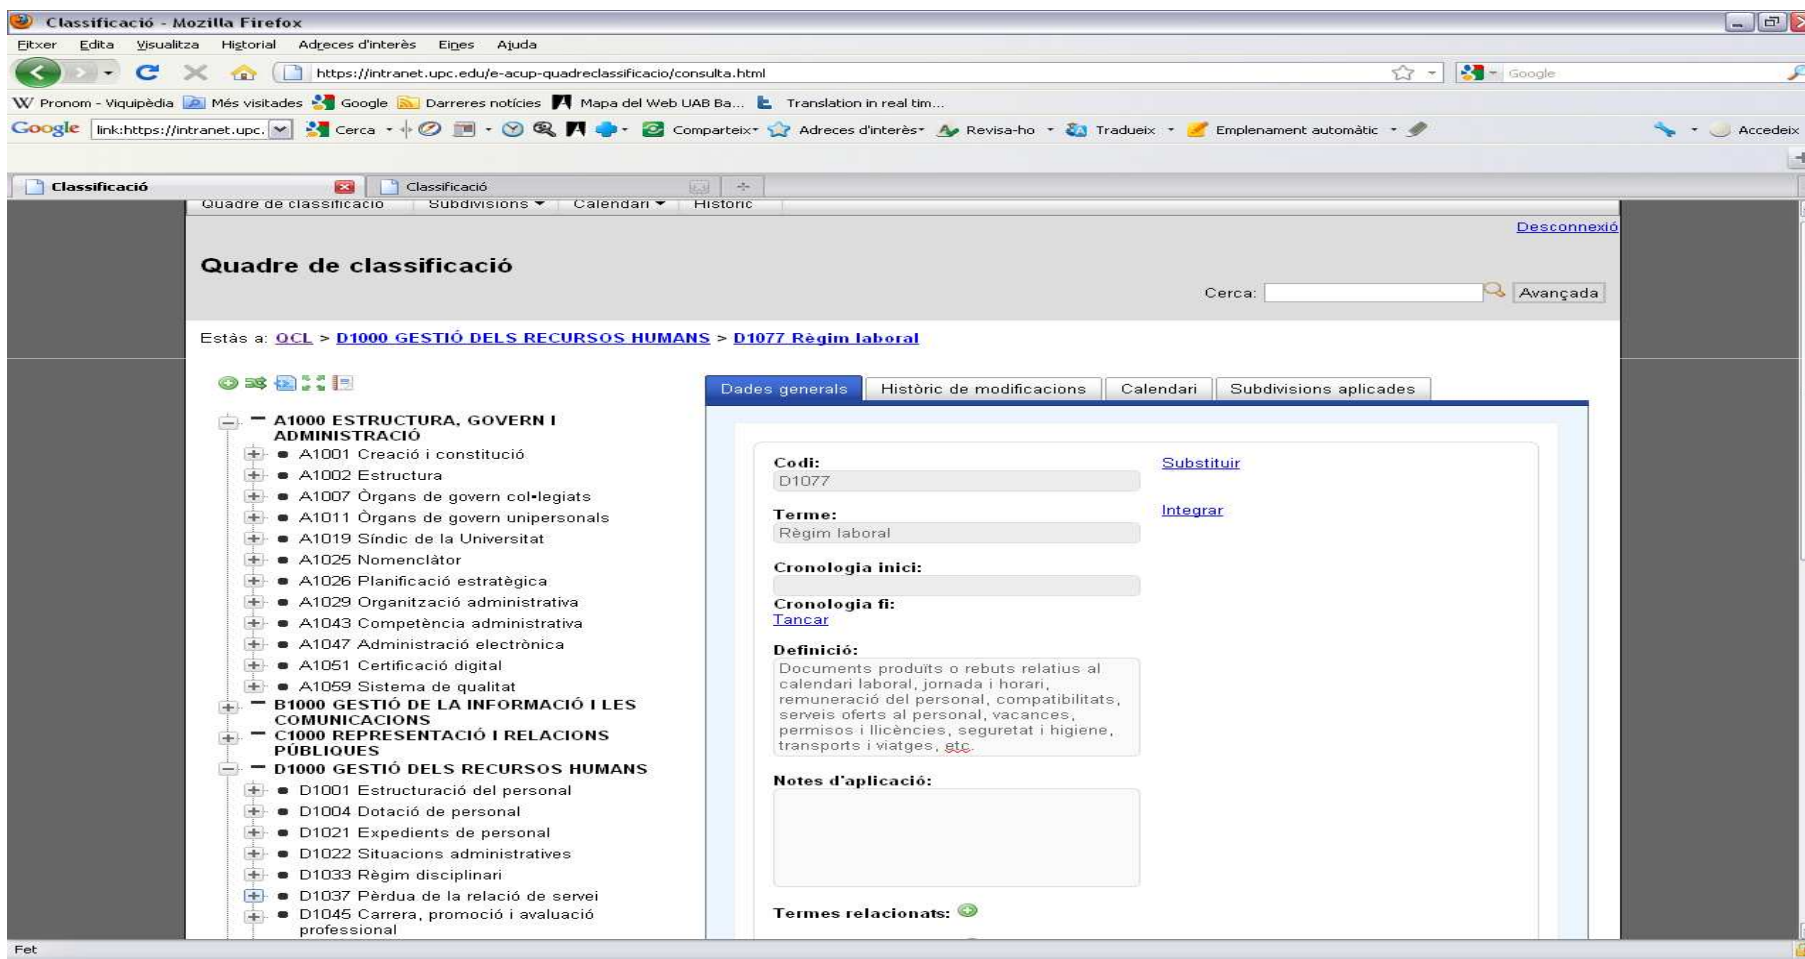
Classificació - Mozilla Firefox

Fitxer Edita Visualitza Historial Adreces d'interès Eines Ajuda

https://intranet.upc.edu/e-acup-quadreclassificacio/consulta.html

Google

Pronom - Viquipèdia Més visitades Google Darreres notícies Mapa del Web UAB Ba... Translation in real tim...

Google link:https://intranet.upc. Cerca Comparteix Adreces d'interès Revisa-ho Tradueix Emplenament automàtic Accedeix

Classificació Classificació

Quadre de classificació Subdivisions Calendari Històric

Desconnexió

Quadre de classificació

Cerca: Avançada

Estàs a: QCL > D1000 GESTIÓ DELS RECURSOS HUMANS > D1077 Règim laboral

A1000 ESTRUCTURA, GOVERN I ADMINISTRACIÓ
A1001 Creació i constitució
A1002 Estructura
A1007 Òrgans de govern col•legiats
A1011 Òrgans de govern unipersonals
A1019 Síndic de la Universitat
A1025 Nomenclàtor
A1026 Planificació estratègica
A1029 Organització administrativa
A1043 Competència administrativa
A1047 Administració electrònica
A1051 Certificació digital
A1059 Sistema de qualitat
B1000 GESTIÓ DE LA INFORMACIÓ I LES COMUNICACIONS
C1000 REPRESENTACIÓ I RELACIONS PÚBLIQUES
D1000 GESTIÓ DELS RECURSOS HUMANS
D1001 Estructuració del personal
D1004 Dotació de personal
D1021 Expedients de personal
D1022 Situacions administratives
D1033 Règim disciplinari
D1037 Pèrdua de la relació de servei
D1045 Carrera, promoció i avaluació professional

Dades generals Històric de modificacions Calendari Subdivisions aplicades

Codi:
D1077
Substituir

Terme:
Règim laboral
Integrar

Cronologia inici:

Cronologia fi:
Tancar

Definició:
Documents produïts o rebuts relatius al calendari laboral, jornada i horari, remuneració del personal, compatibilitats, serveis oferts al personal, vacances, permisos i llicències, seguretat i higiene, transports i viatges, etc.

Notes d'aplicació:

Termes relacionats:

Fet